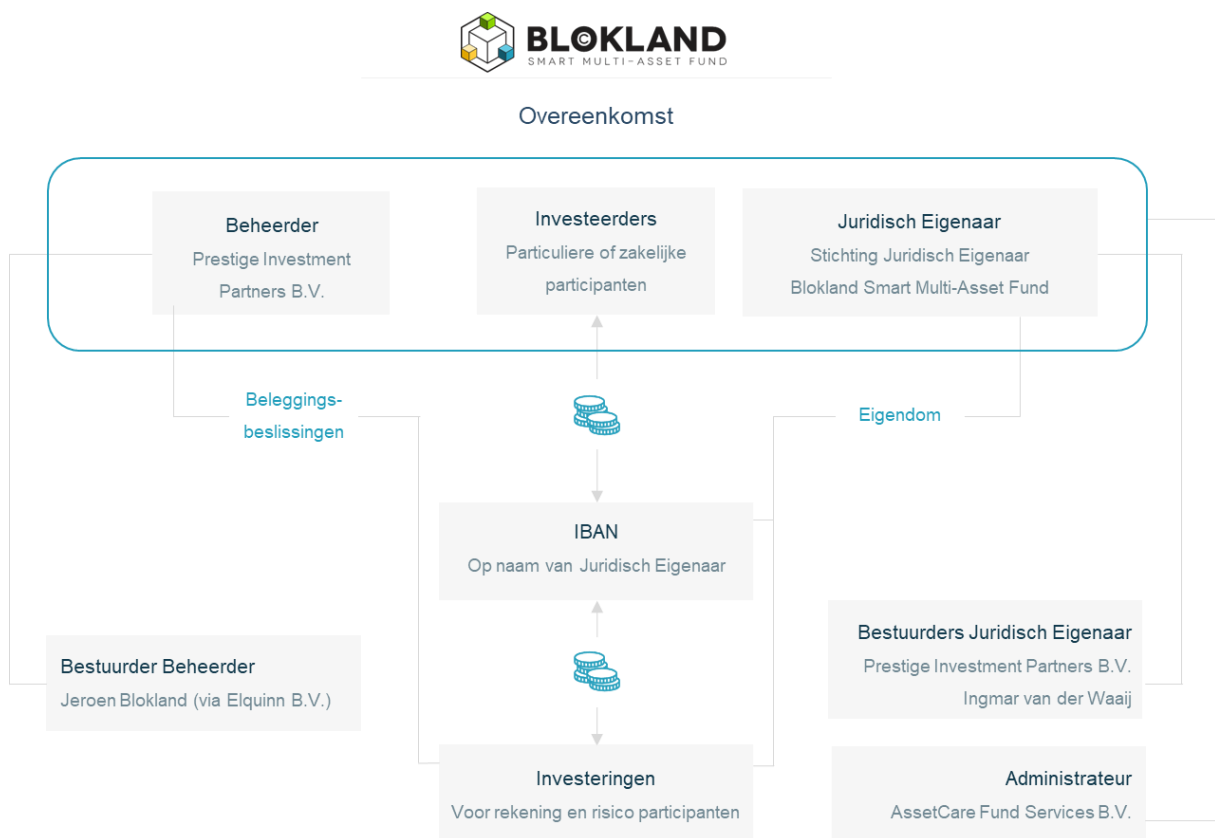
BLOKLAND
SMART MULTI-ASSET FUND

Overeenkomst

Beheerder
Prestige Investment Partners B.V.

Investeerders
Particuliere of zakelijke participanten

Juridisch Eigenaar
Stichting Juridisch Eigenaar Blokland Smart Multi-Asset Fund

Beleggings-beslissingen

Eigendom

IBAN
Op naam van Juridisch Eigenaar

Bestuurder Beheerder
Jeroen Blokland (via Elquinn B.V.)

Bestuurders Juridisch Eigenaar
Prestige Investment Partners B.V.
Ingmar van der Waaij

Investeringen
Voor rekening en risico participanten

Administrateur
AssetCare Fund Services B.V.